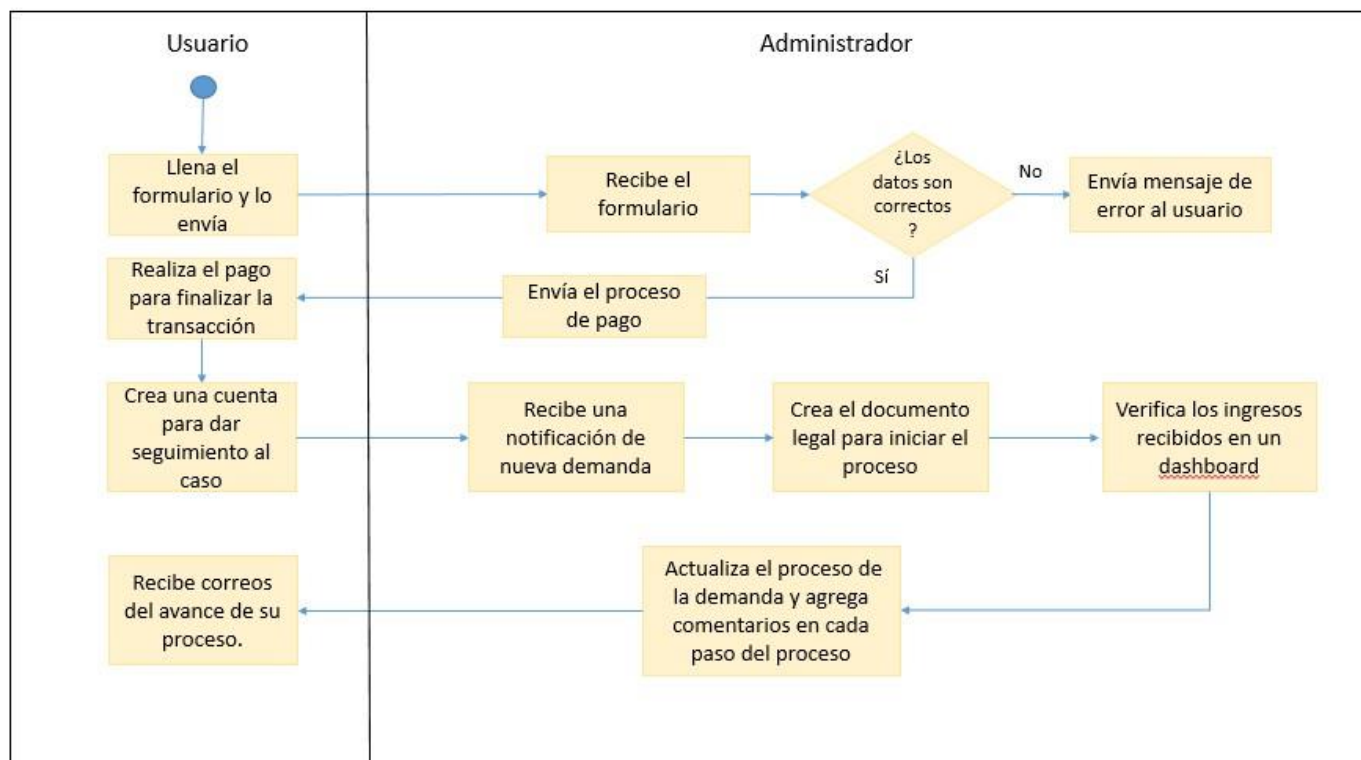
Usuario

Administrador

Llena el formulario y lo envía

Recibe el formulario

¿Los datos son correctos ?

No

Envía mensaje de error al usuario

Sí

Realiza el pago para finalizar la transacción

Envía el proceso de pago

Crea una cuenta para dar seguimiento al caso

Recibe una notificación de nueva demanda

Crea el documento legal para iniciar el proceso

Verifica los ingresos recibidos en un dashboard

Recibe correos del avance de su proceso.

Actualiza el proceso de la demanda y agrega comentarios en cada paso del proceso